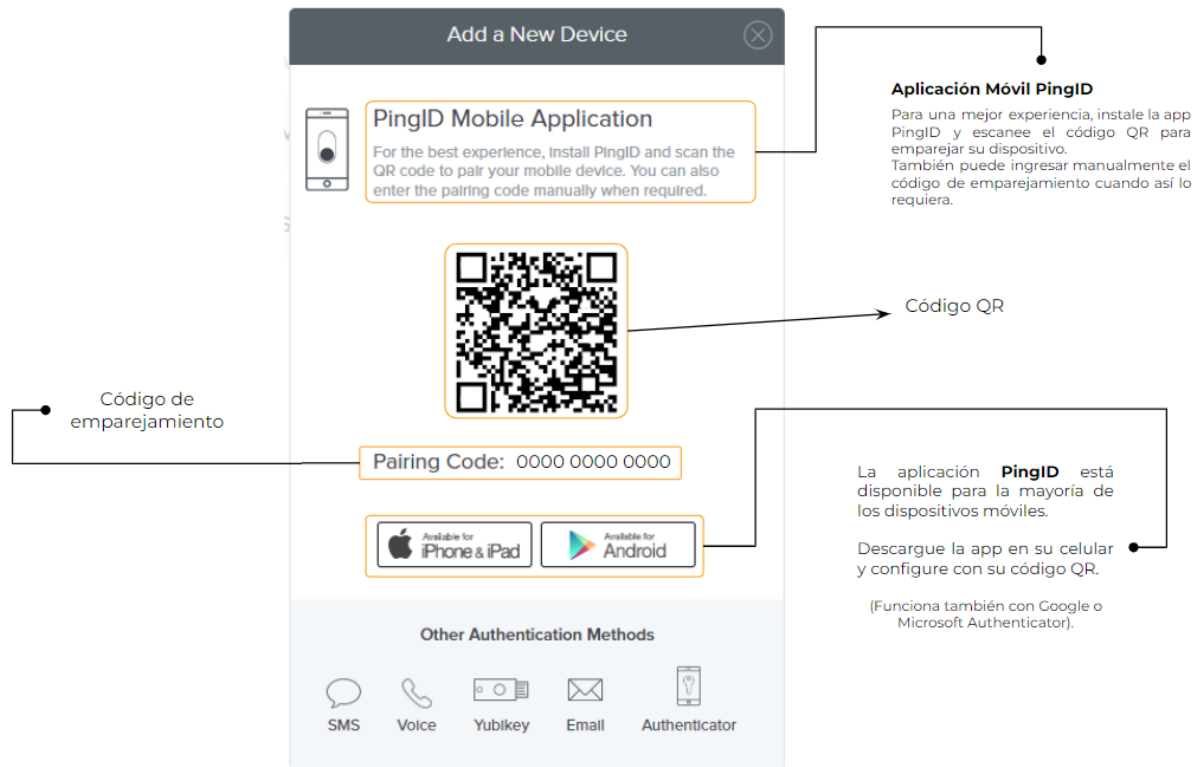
Add a New Device

PingID Mobile Application

For the best experience, install PingID and scan the QR code to pair your mobile device. You can also enter the pairing code manually when required.

Pairing Code: 0000 0000 0000

Available for iPhone & iPad

Available for Android

Other Authentication Methods

SMS

Voice

Yubikey

Email

Authenticator

Aplicación Móvil PingID

Para una mejor experiencia, instale la app PingID y escanee el código QR para emparejar su dispositivo.
También puede ingresar manualmente el código de emparejamiento cuando así lo requiera.

Código QR

Código de emparejamiento

La aplicación PingID está disponible para la mayoría de los dispositivos móviles.

Descargue la app en su celular y configure con su código QR.

(Funciona también con Google o Microsoft Authenticator).